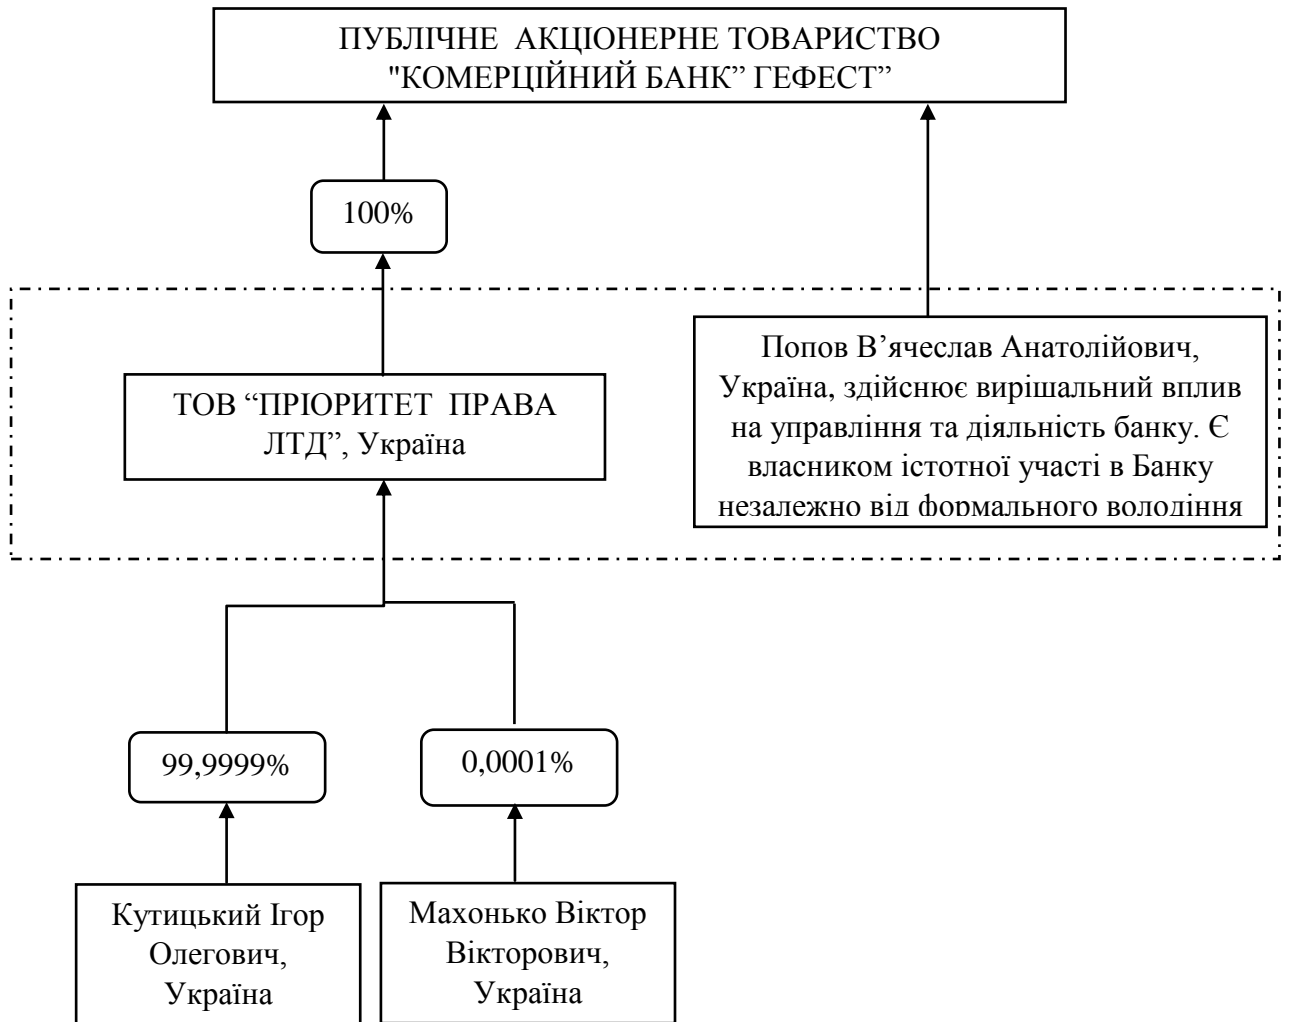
ПУБЛІЧНЕ АКЦІОНЕРНЕ ТОВАРИСТВО "КОМЕРЦІЙНИЙ БАНК" ГЕФЕСТ"

100%

ТОВ "ПРІОРИТЕТ ПРАВА ЛТД", Україна

Попов В'ячеслав Анатолійович, Україна, здійснює вирішальний вплив на управління та діяльність банку. Є власником істотної участі в Банку незалежно від формального володіння

99,9999%

0,0001%

Кутицький Ігор Олегович, Україна

Махонько Віктор Вікторович, Україна